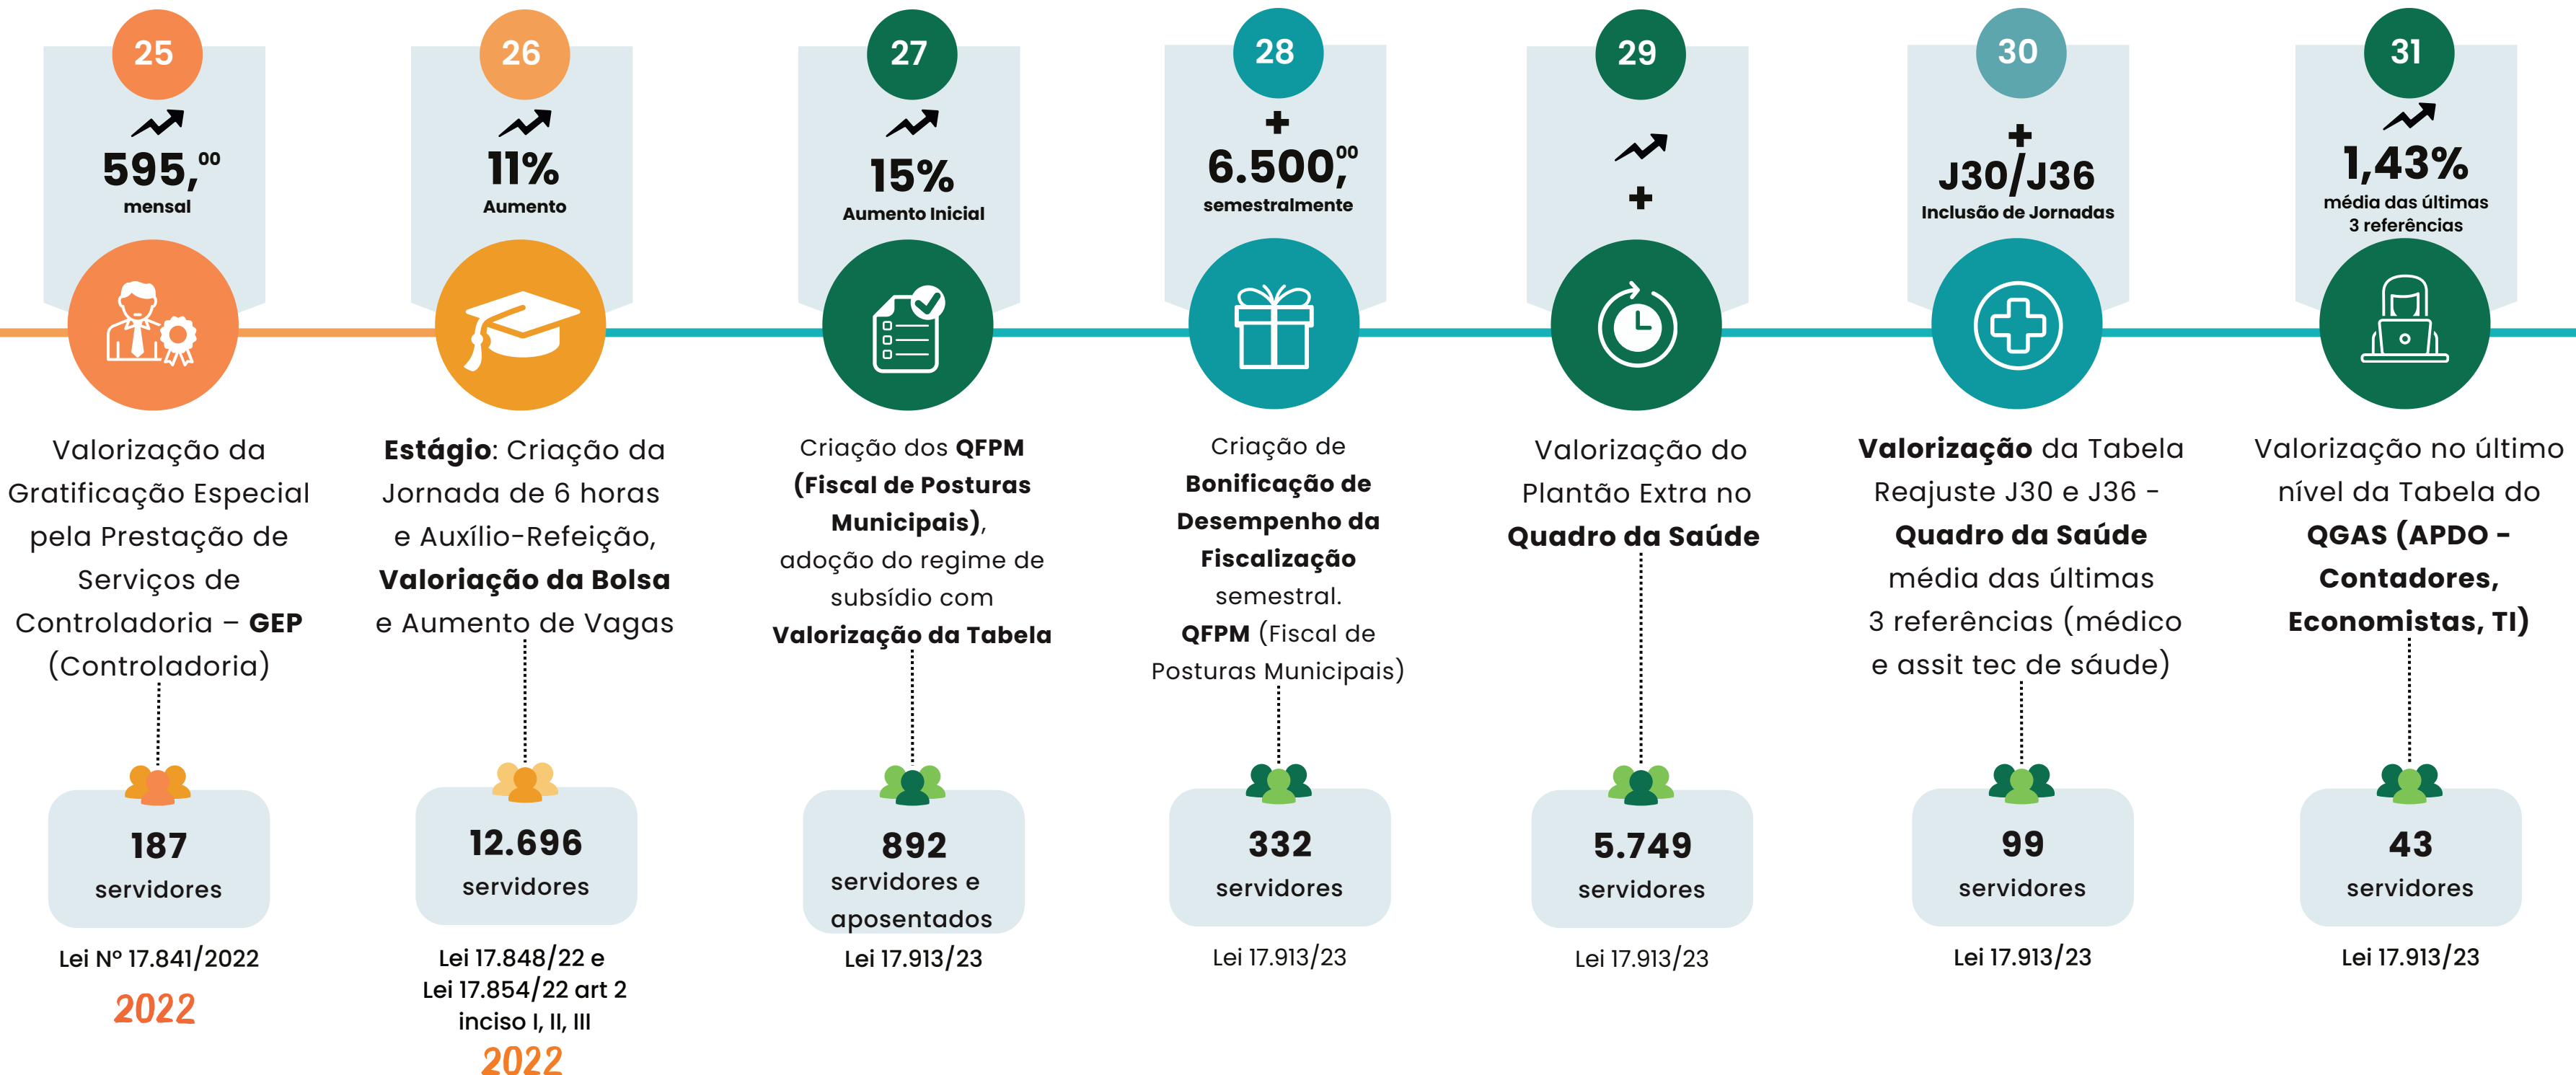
25

595,$^{00}$
mensal

Valorização da Gratificação Especial pela Prestação de Serviços de Controladoria – GEP (Controladoria)

187
servidores

Lei Nº 17.841/2022
2022

26

11%
Aumento

Estágio: Criação da Jornada de 6 horas e Auxílio-Refeição, Valoriação da Bolsa e Aumento de Vagas

12.696
servidores

Lei 17.848/22 e Lei 17.854/22 art 2 inciso I, II, III
2022

27

15%
Aumento Inicial

Criação dos QFPM (Fiscal de Posturas Municipais), adoção do regime de subsídio com Valorização da Tabela

892
servidores e aposentados

Lei 17.913/23

28
+
6.500,$^{00}$
semestralmente

Criação de Bonificação de Desempenho da Fiscalização semestral. QFPM (Fiscal de Posturas Municipais)

332
servidores

Lei 17.913/23

29
+

Valorização do Plantão Extra no Quadro da Saúde

5.749
servidores

Lei 17.913/23

30
+
J30/J36
Inclusão de Jornadas

Valorização da Tabela Reajuste J30 e J36 - Quadro da Saúde média das últimas 3 referências (médico e assit tec de sáude)

99
servidores

Lei 17.913/23

31

1,43%
média das últimas 3 referências

Valorização no último nível da Tabela do QGAS (APDO - Contadores, Economistas, TI)

43
servidores

Lei 17.913/23